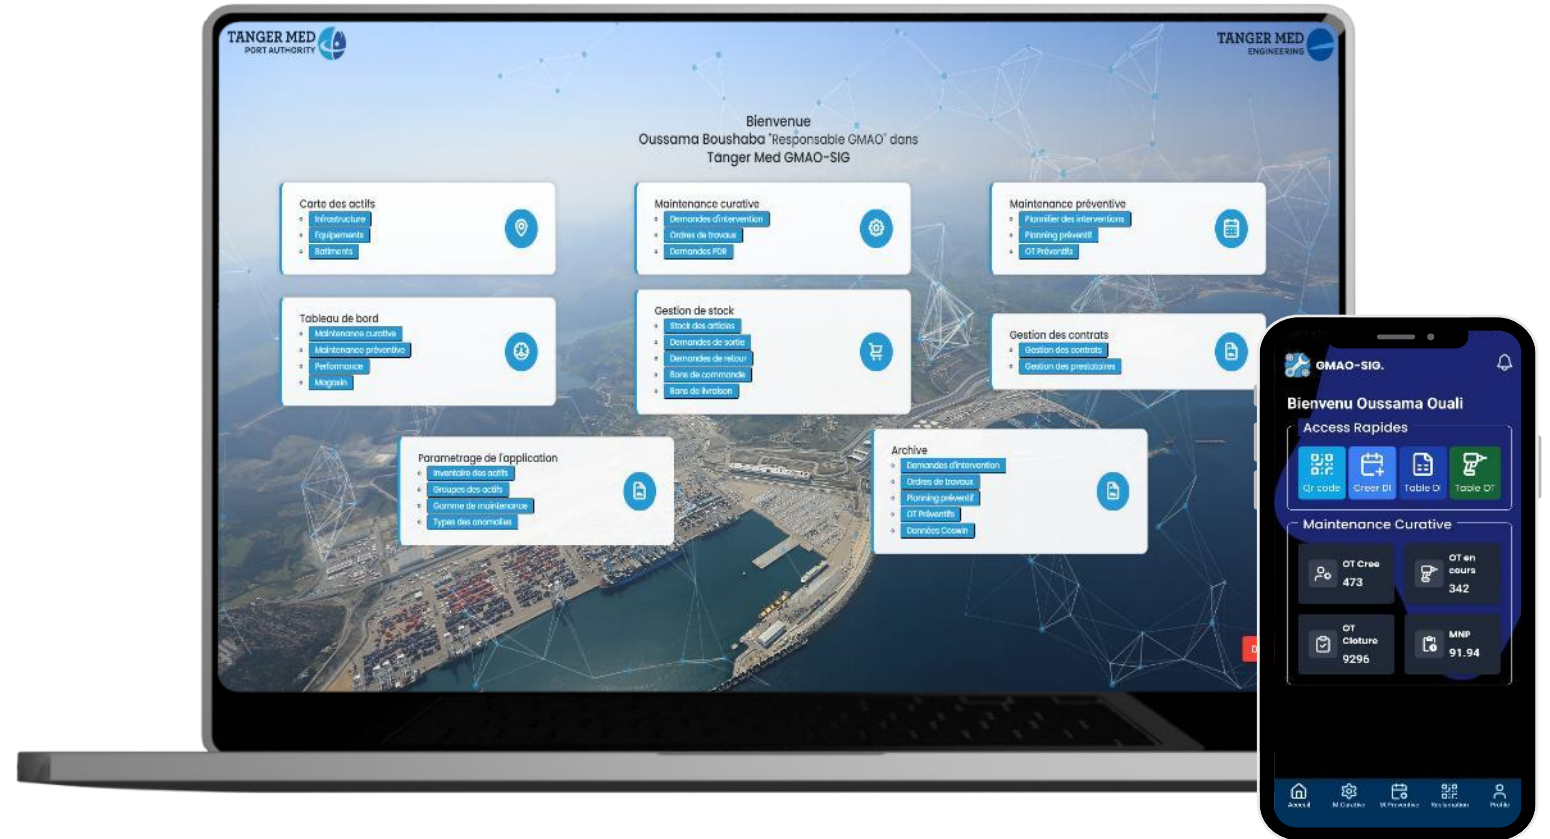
TANGER MED
PORT AUTHORITY

TANGER MED
ENGINEERING

Bienvenue
Oussama Boushaba "Responsable GMAO" dans
Tanger Med GMAO-SIG

Carte des actifs
- Infrastructure
- Equipements
- Batiments

Maintenance curative
- Demandes d'intervention
- Ordres de travaux
- Demandes PDR

Maintenance préventive
- Planifier des interventions
- Planning préventif
- OT Préventifs

Tableau de bord
- Maintenance curative
- Maintenance préventive
- Performance
- Magasin

Gestion de stock
- Stock des articles
- Demandes de sortie
- Demandes de retour
- Bons de commande
- Bons de livraison

Gestion des contrats
- Gestion des contrats
- Gestion des prestataires

Parametrage de l'application
- Inventaire des actifs
- Groupes des actifs
- Gamme de maintenance
- Types des anomalies

Archive
- Demandes d'intervention
- Ordres de travaux
- Planning préventif
- OT Préventifs
- Données Coswin

GMAO-SIG.

Bienvenu Oussama Ouali

Access Rapides
Qr code
Creer DI
Table DI
Table DT

Maintenance Curative
OT Cree
473
OT en cours
342
OT Cloture
9296
MNP
91.94

Accueil
M.Curative
M.Preventive
Reclamation
Profile